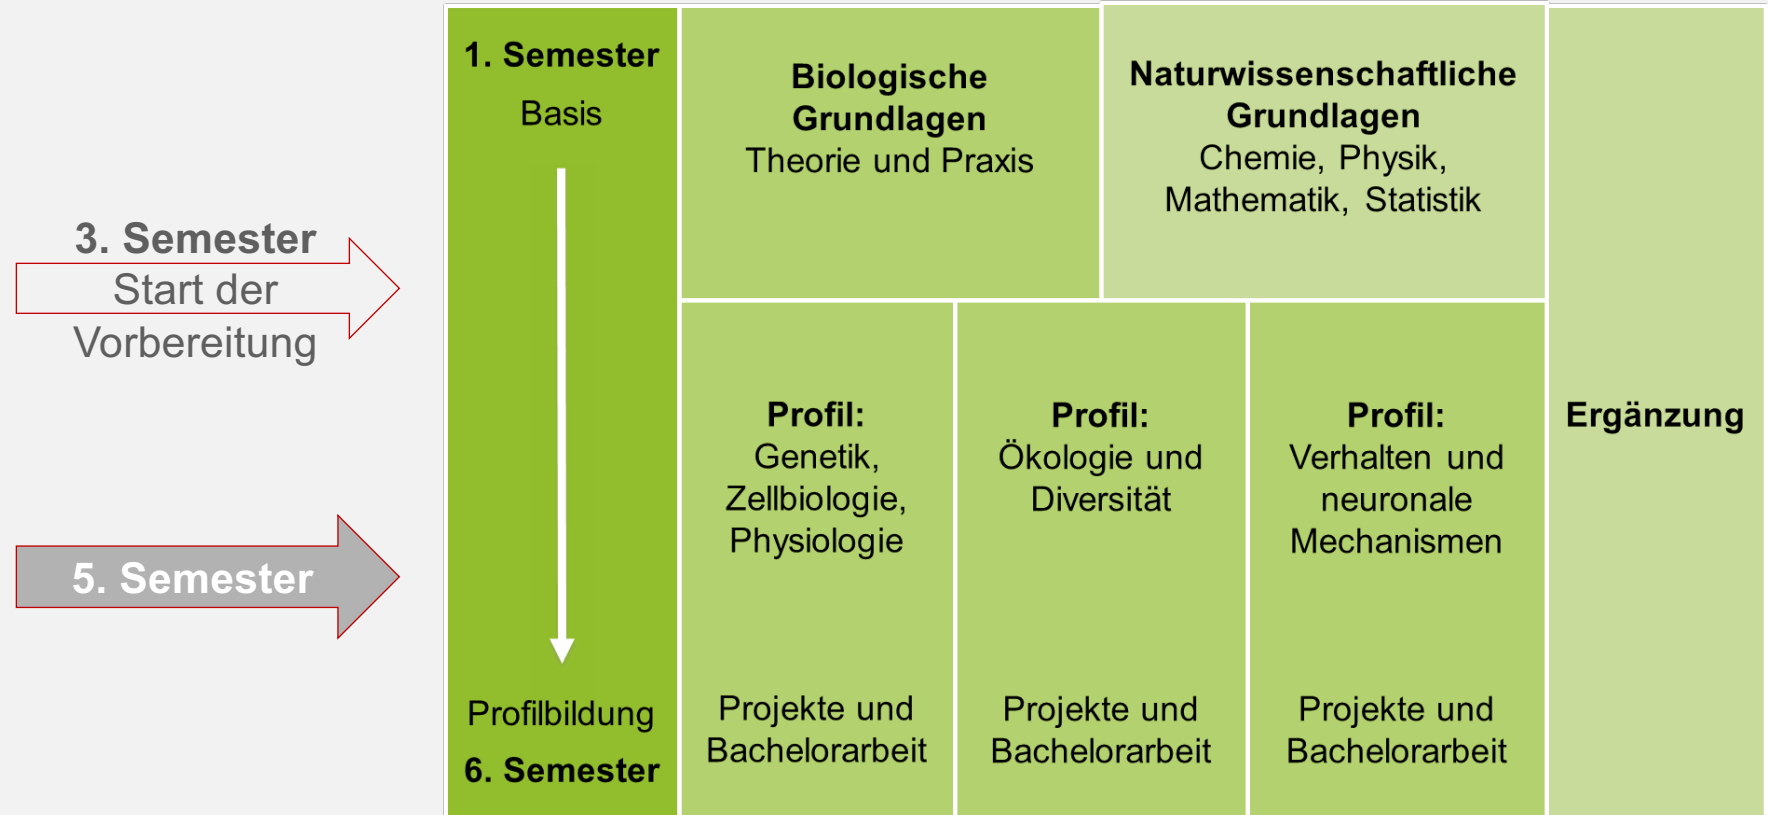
3. Semester
Start der
Vorbereitung

5. Semester

1. Semester
Basis

Profilbildung
6. Semester

Biologische Grundlagen
Theorie und Praxis

Naturwissenschaftliche Grundlagen
Chemie, Physik, Mathematik, Statistik

Profil:
Genetik, Zellbiologie, Physiologie

Projekte und Bachelorarbeit

Profil:
Ökologie und Diversität

Projekte und Bachelorarbeit

Profil:
Verhalten und neuronale Mechanismen

Projekte und Bachelorarbeit

Ergänzung